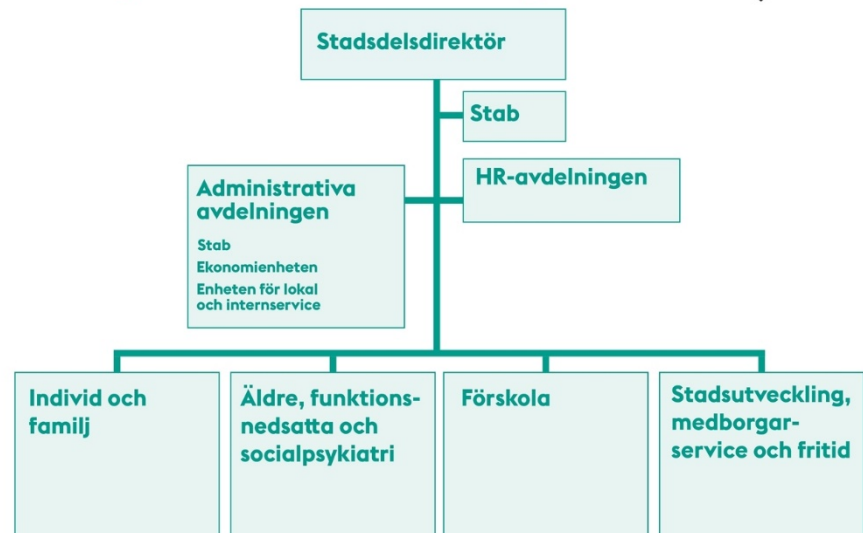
Stadsdelsdirektör

Stab

HR-avdelningen

Administrativa avdelningen

Stab

Ekonomienheten

Enheten för lokal och internservice

Individ och familj

Äldre, funktionsnedsatta och socialpsykiatri

Förskola

Stadsutveckling, medborgarservice och fritid